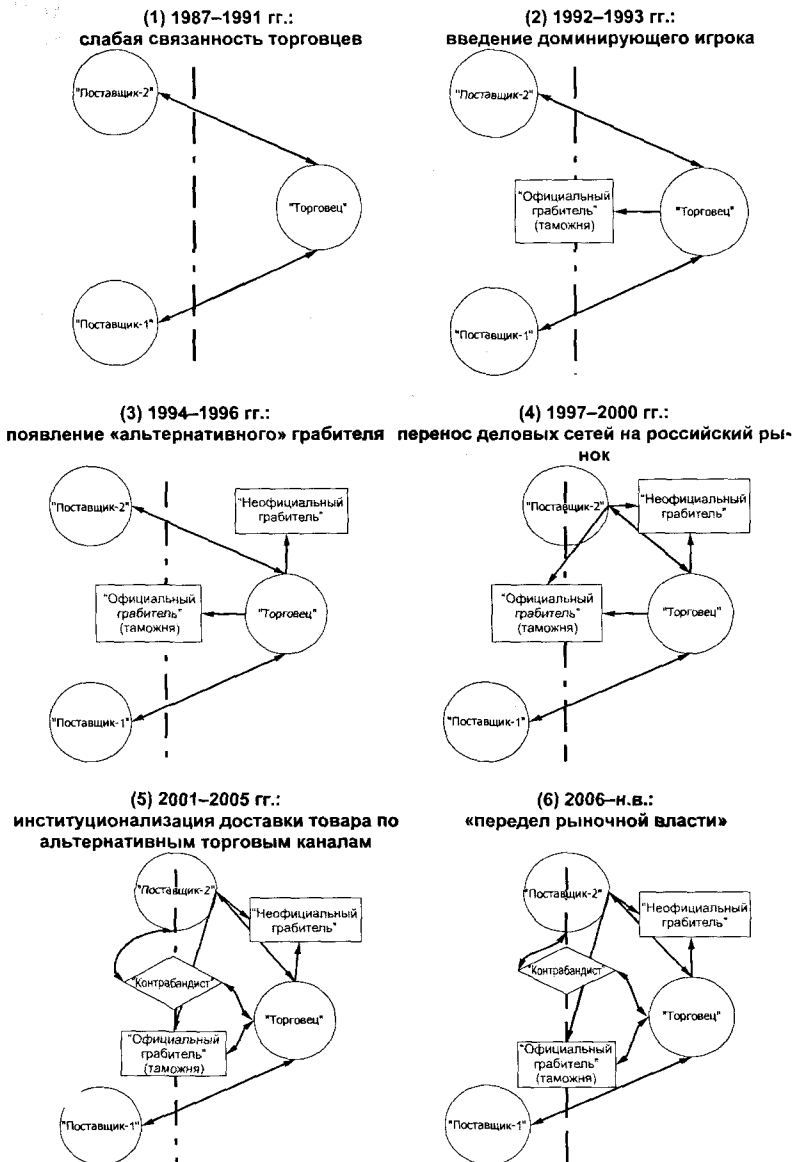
(1) 1987–1991 гг.:
слабая связанность торговцев

"Поставщик-2"

"Торговец"

"Поставщик-1"

(2) 1992–1993 гг.:
введение доминирующего игрока

"Поставщик-2"

"Официальный грабитель" (таможня)

"Торговец"

"Поставщик-1"

(3) 1994–1996 гг.:
появление «альтернативного» грабителя

"Поставщик-2"

"Неофициальный грабитель"

"Официальный грабитель" (таможня)

"Торговец"

"Поставщик-1"

(4) 1997–2000 гг.:
перенос деловых сетей на российский рынок

"Поставщик-2"

"Неофициальный грабитель"

"Официальный грабитель" (таможня)

"Торговец"

"Поставщик-1"

(5) 2001–2005 гг.:
институционализация доставки товара по альтернативным торговым каналам

"Поставщик-2"

"Неофициальный грабитель"

"Контрабандист"

"Торговец"

"Официальный грабитель" (таможня)

"Поставщик-1"

(6) 2006–н.в.:
«передел рыночной власти»

"Поставщик-2"

"Неофициальный грабитель"

"Контрабандист"

"Торговец"

"Официальный грабитель" (таможня)

"Поставщик-1"